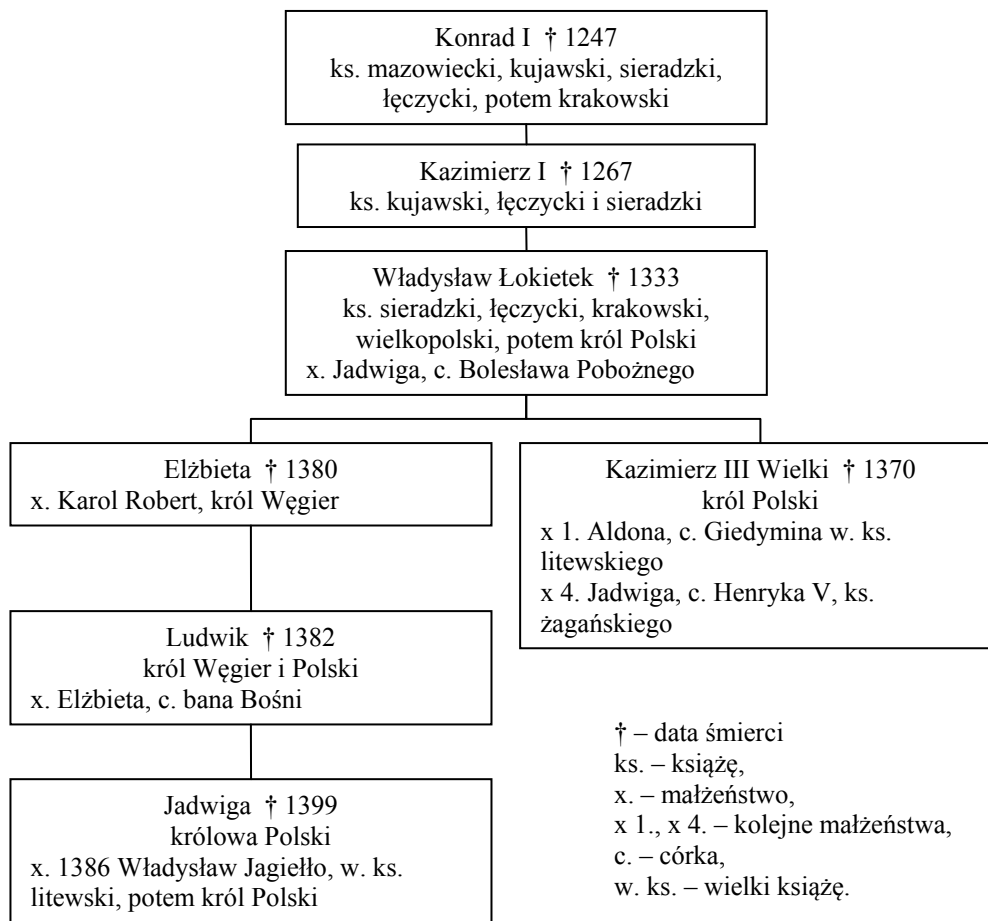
Konrad I † 1247
ks. mazowiecki, kujawski, sieradzki, łęczycki, potem krakowski

Kazimierz I † 1267
ks. kujawski, łęczycki i sieradzki

Władysław Łokietek † 1333
ks. sieradzki, łęczycki, krakowski, wielkopolski, potem król Polski
x. Jadwiga, c. Bolesława Pobożnego

Elżbieta † 1380
x. Karol Robert, król Węgier

Kazimierz III Wielki † 1370
król Polski
x 1. Aldona, c. Giedymina w. ks. litewskiego
x 4. Jadwiga, c. Henryka V, ks. żagańskiego

Ludwik † 1382
król Węgier i Polski
x. Elżbieta, c. bana Bośni

Jadwiga † 1399
królowa Polski
x. 1386 Władysław Jagiełło, w. ks. litewski, potem król Polski

† – data śmierci
ks. – książę,
x. – małżeństwo,
x 1., x 4. – kolejne małżeństwa,
c. – córka,
w. ks. – wielki książę.